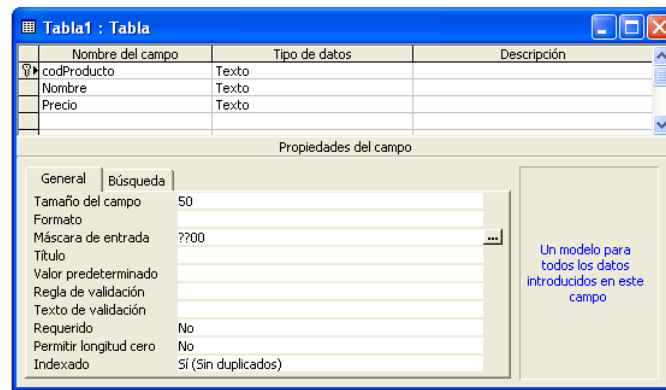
Tabla1 : Tabla

| Nombre del campo | Tipo de datos | Descripción |
|---|---|---|
| codProducto | Texto | |
| Nombre | Texto | |
| Precio | Texto | |

Propiedades del campo

General | Búsqueda

| | |
|---|---|
| Tamaño del campo | 50 |
| Formato | |
| Máscara de entrada | ??00 |
| Título | |
| Valor predeterminado | |
| Regla de validación | |
| Texto de validación | |
| Requerido | No |
| Permitir longitud cero | No |
| Indexado | Sí (Sin duplicados) |

Un modelo para todos los datos introducidos en este campo